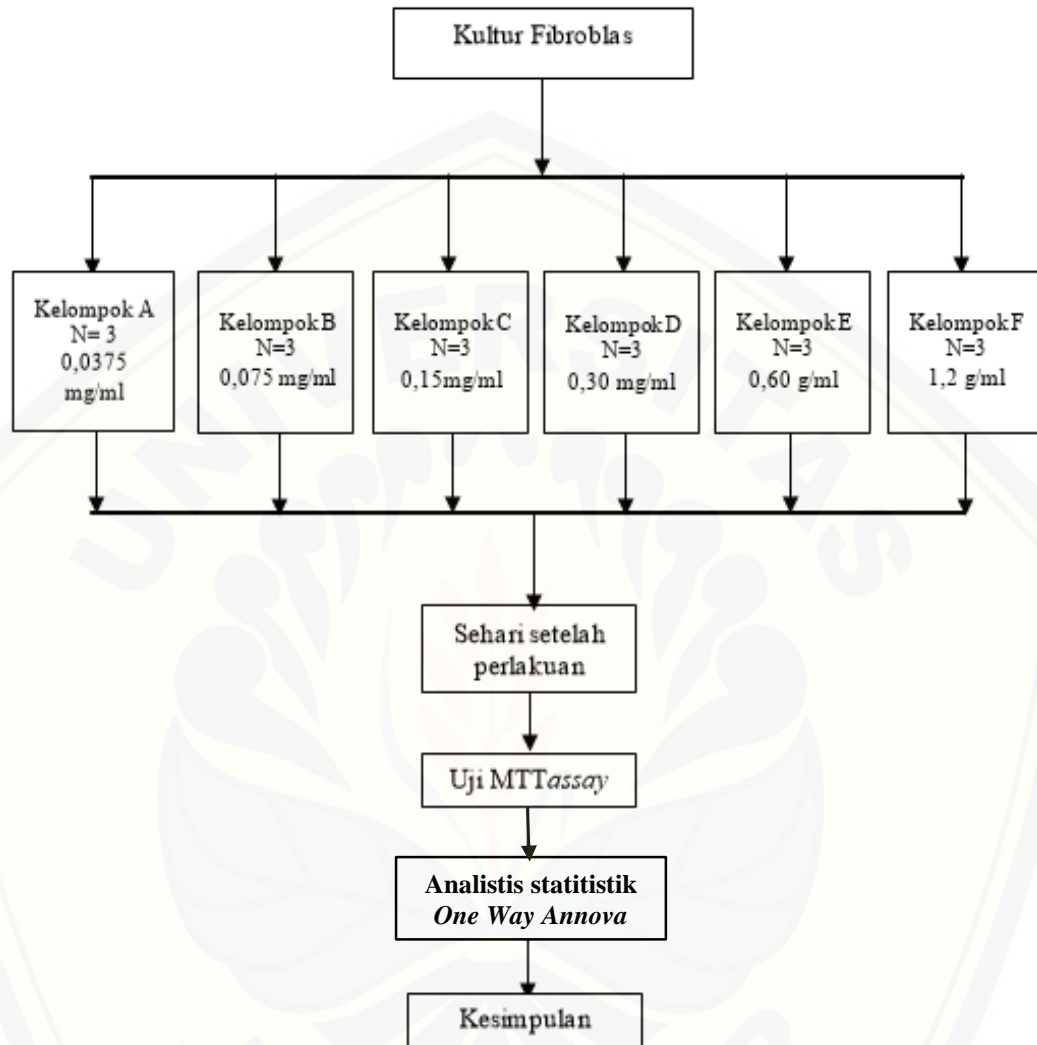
Kultur Fibroblas

Kelompok A
N= 3
0,0375
mg/ml

Kelompok B
N=3
0,075 mg/ml

Kelompok C
N=3
0,15mg/ml

Kelompok D
N=3
0,30 mg/ml

Kelompok E
N=3
0,60 g/ml

Kelompok F
N=3
1,2 g/ml

Sehari setelah perlakuan

Uji MTT*assay*

**Analistis statitistik**
***One Way Annova***

Kesimpulan